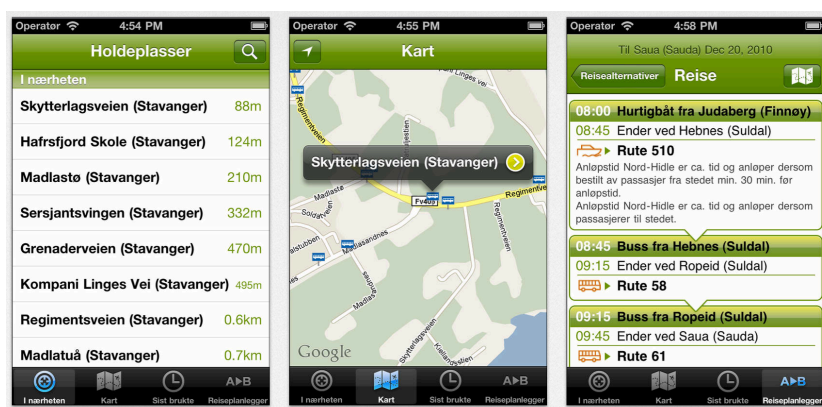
Operator 4:54 PM
Holdeplasser
I nærheten
| Skytterlagsveien (Stavanger) | 88m |
|---|---|
| Hafrsfjord Skole (Stavanger) | 124m |
| Madlastø (Stavanger) | 210m |
| Sersjantsvingen (Stavanger) | 332m |
| Grenaderveien (Stavanger) | 470m |
| Kompani Linges Vei (Stavanger) | 495m |
| Regimentsveien (Stavanger) | 0.6km |
| Madlatuå (Stavanger) | 0.7km |

I nærheten Kart Sist brukte Reiseplanlegger

Operator 4:55 PM
Kart
Skytterlagsveien (Stavanger)
Regimentsveien
Madlastø
Soldatveien
Fv409
Regimentsveien
Madlasandnes
Madla
Skytterlagsveien
Google
I nærheten Kart Sist brukte Reiseplanlegger

Operator 4:58 PM
Til Saua (Sauda) Dec 20, 2010
Reisealternativer Reise
08:00 Hurtigbåt fra Judaberg (Finnøy)
08:45 Ender ved Hebnes (Suldal)
Rute 510
Anløpstid Nord-Hidle er ca. tid og anløper dersom bestilt av passasjer fra stedet min. 30 min. før anløpstid.
Anløpstid Nord-Hidle er ca. tid og anløper dersom passasjerer til stedet.
08:45 Buss fra Hebnes (Suldal)
09:15 Ender ved Ropeid (Suldal)
Rute 58
09:15 Buss fra Ropeid (Suldal)
09:45 Ender ved Saua (Sauda)
Rute 61
I nærheten Kart Sist brukte Reiseplanlegger